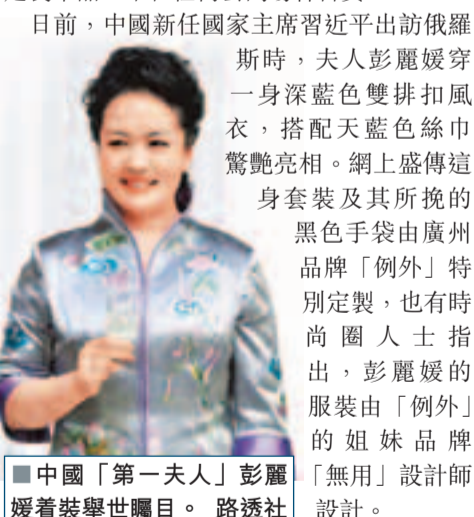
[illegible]

日前，中國新任國家主席習近平出訪俄羅斯時，夫人彭麗媛穿一身深藍色雙排扣風衣，搭配天藍色絲巾驚艷亮相。網上盛傳這身套裝及其所挽的黑色手袋由廣州品牌「例外」特別定製，也有時尚圈人士指出，彭麗媛的服裝由「例外」的姐妹品牌「無用」設計師設計。

■中國「第一夫人」彭麗媛着裝舉世矚目。 路透社